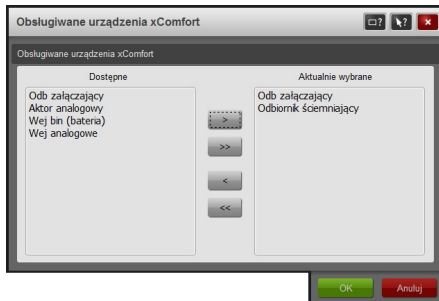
Obsługiwane urządzenia xComfort

Obsługiwane urządzenia xComfort

Dostępne

Odb załączający
Aktor analogowy
Wej bin (bateria)
Wej analogowe

Aktualnie wybrane

Odb załączający
Odbiornik ściemniający

>

>>

<

<<

OK

Anuluj